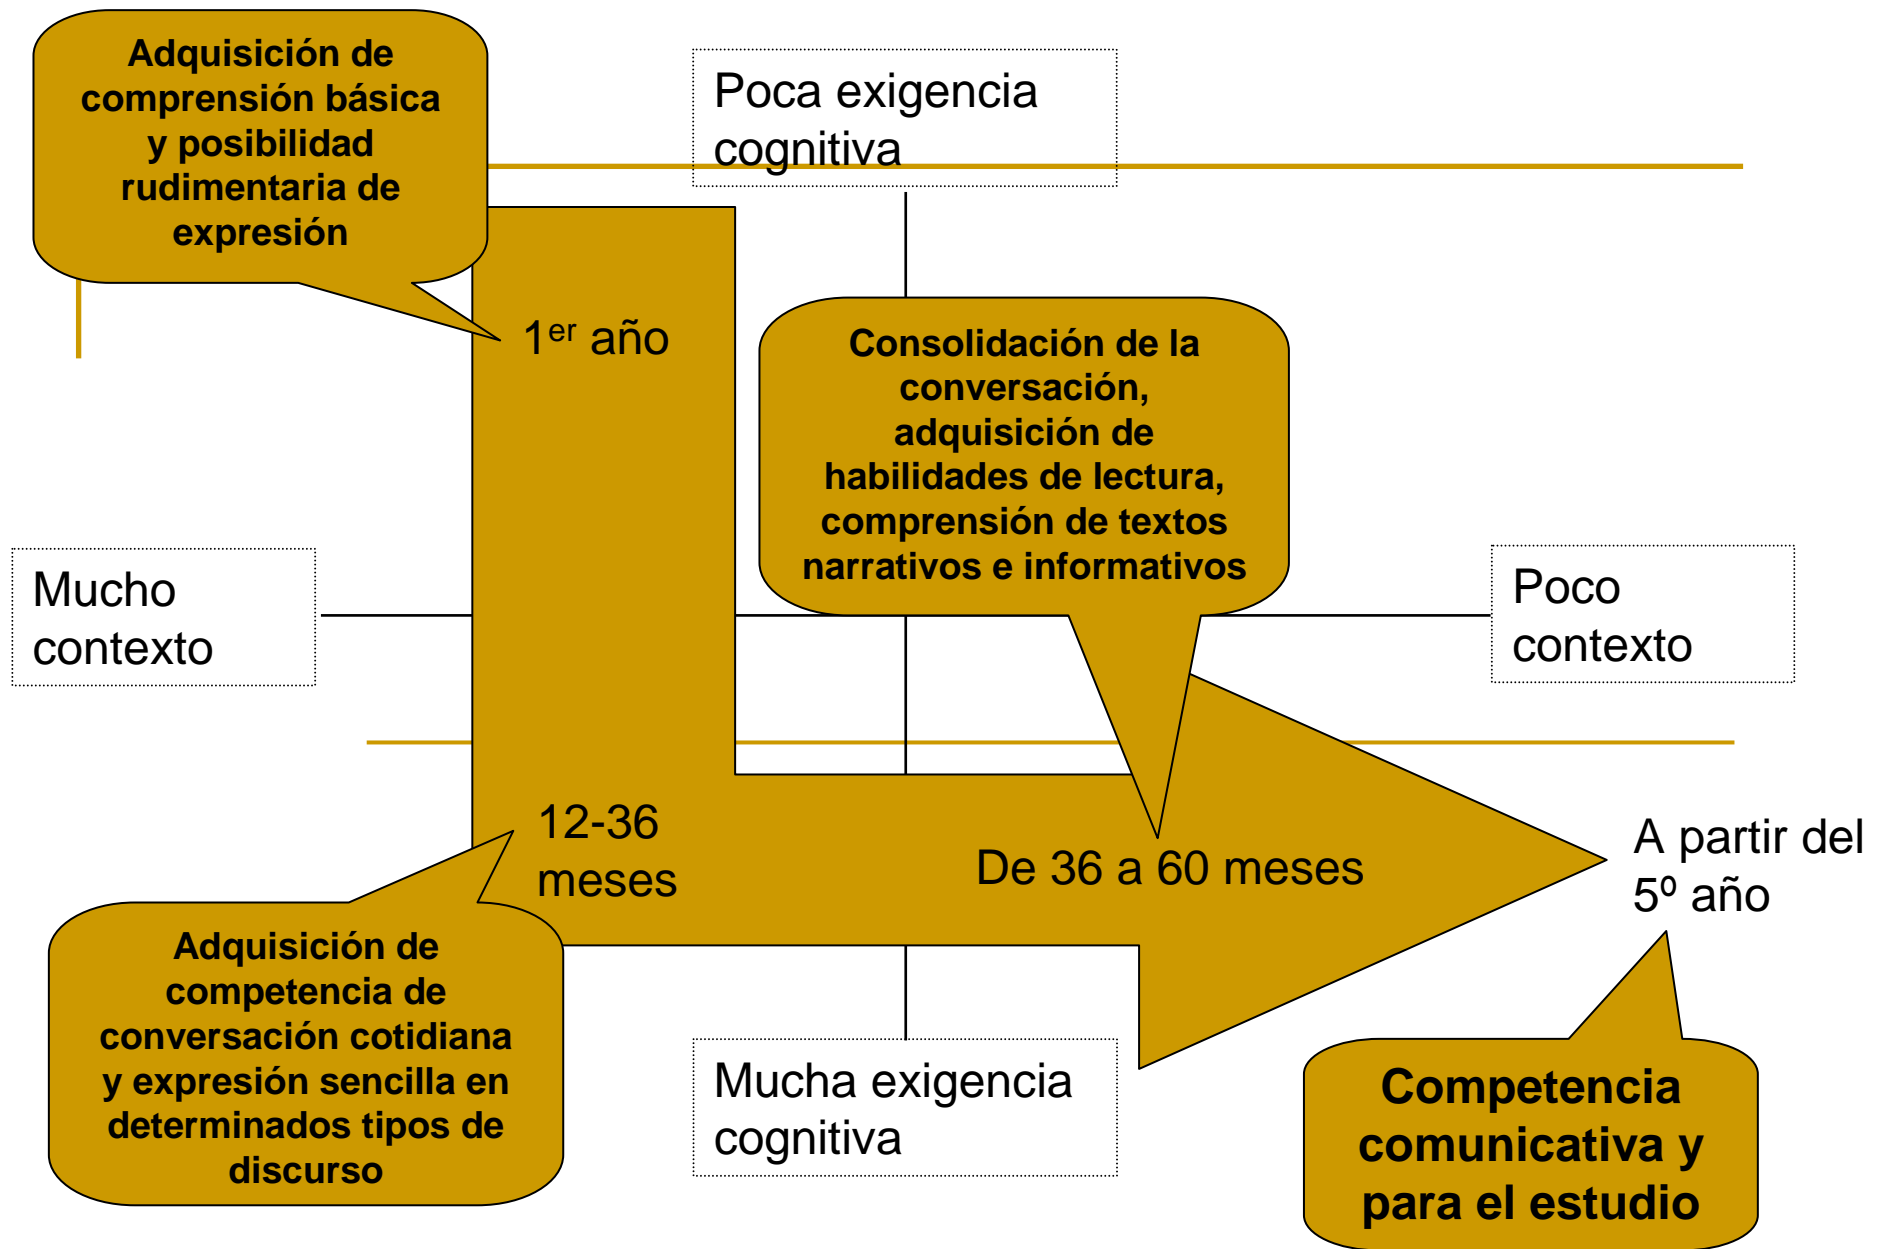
Adquisición de comprensión básica y posibilidad rudimentaria de expresión

Poca exigencia cognitiva

$1^{er}$ año

Consolidación de la conversación, adquisición de habilidades de lectura, comprensión de textos narrativos e informativos

Mucho contexto

Poco contexto

12-36 meses

De 36 a 60 meses

A partir del $5^{0}$ año

Adquisición de competencia de conversación cotidiana y expresión sencilla en determinados tipos de discurso

Mucha exigencia cognitiva

Competencia comunicativa y para el estudio